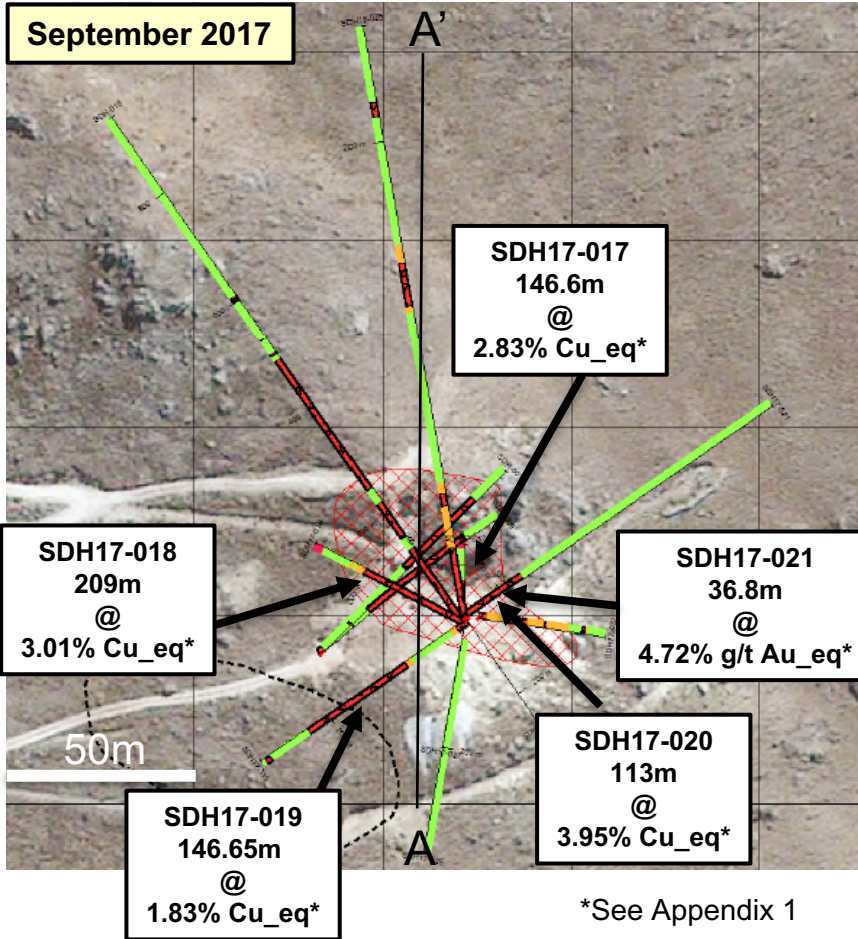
September 2017

A'

SDH17-017
146.6m
@
2.83% Cu_eq*

SDH17-018
209m
@
3.01% Cu_eq*

SDH17-021
36.8m
@
4.72% g/t Au_eq*

50m

SDH17-020
113m
@
3.95% Cu_eq*

SDH17-019
146.65m
@
1.83% Cu_eq*

A

*See Appendix 1